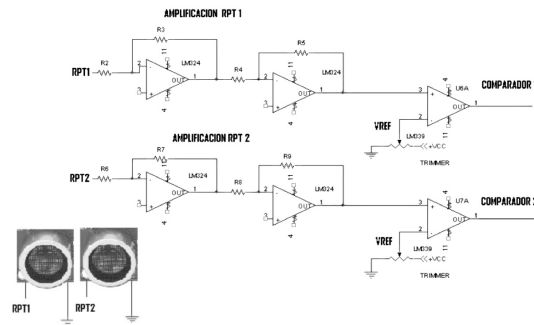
AMPLIFICACION RPT 1

R3
R2
RPT1
2
3
11
4
LM324
OUT
1
R4
R5
11
4
LM324
OUT
3
U6A
4
11
COMPARADOR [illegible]
VREF
LM339
+VCC
TRIMMER

AMPLIFICACION RPT 2

R7
R6
RPT2
2
3
11
4
LM324
OUT
1
R8
R9
11
4
LM324
OUT
3
U7A
4
11
COMPARADOR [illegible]
VREF
LM339
+VCC
TRIMMER

RPT1
RPT2